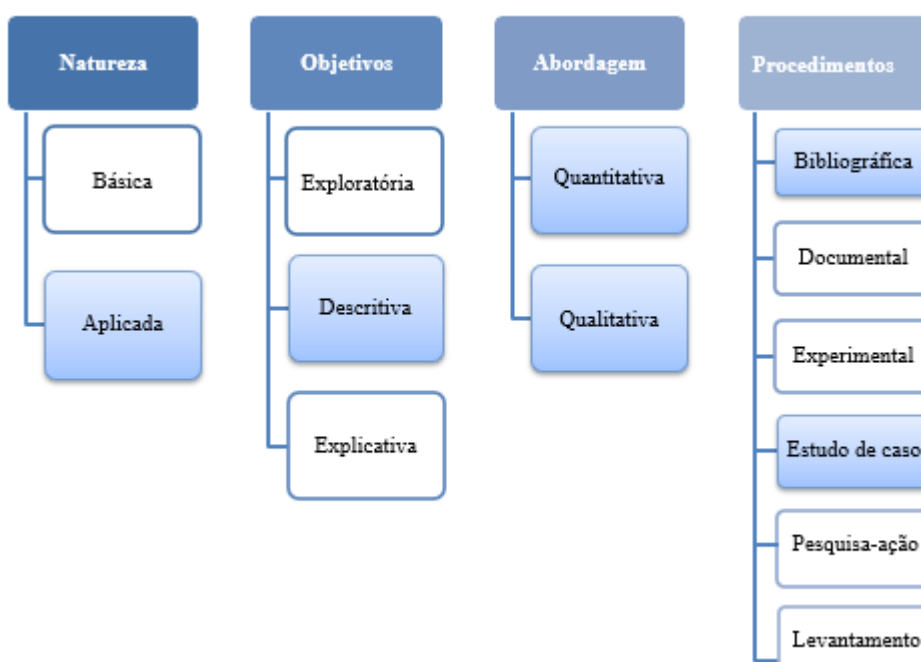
Natureza

Básica

Aplicada

Objetivos

Exploratória

Descritiva

Explicativa

Abordagem

Quantitativa

Qualitativa

Procedimentos

Bibliográfica

Documental

Experimental

Estudo de caso

Pesquisa-ação

Levantamento